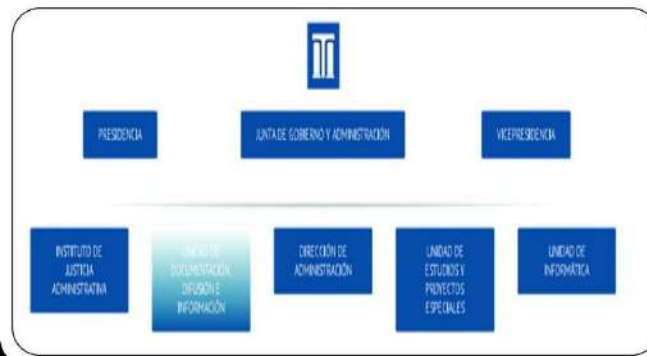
PRESIDENCIA

JUNTA DE GOBIERNO Y ADMINISTRACIÓN

VICEPRESIDENCIA

INSTITUTO DE JUSTICIA ADMINISTRATIVA

UNIDAD DE DOCUMENTACIÓN, DIFUSIÓN E INFORMACIÓN

DIRECCIÓN DE ADMINISTRACIÓN

UNIDAD DE ESTUDIOS Y PROYECTOS ESPECIALES

UNIDAD DE INFORMÁTICA